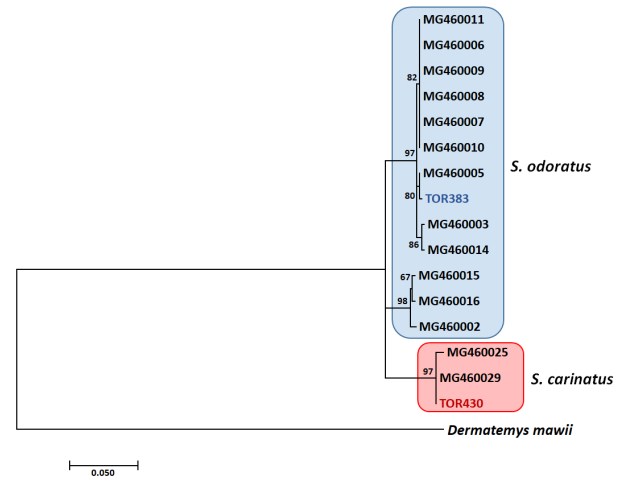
MG460011
MG460006
82
MG460009
MG460008
MG460007
MG460010
97
MG460005
S. odoratus
80
TOR383
MG460003
86
MG460014
67
MG460015
98
MG460016
MG460002
MG460025
97
MG460029
S. carinatus
TOR430
Dermatemys mawii
0.050